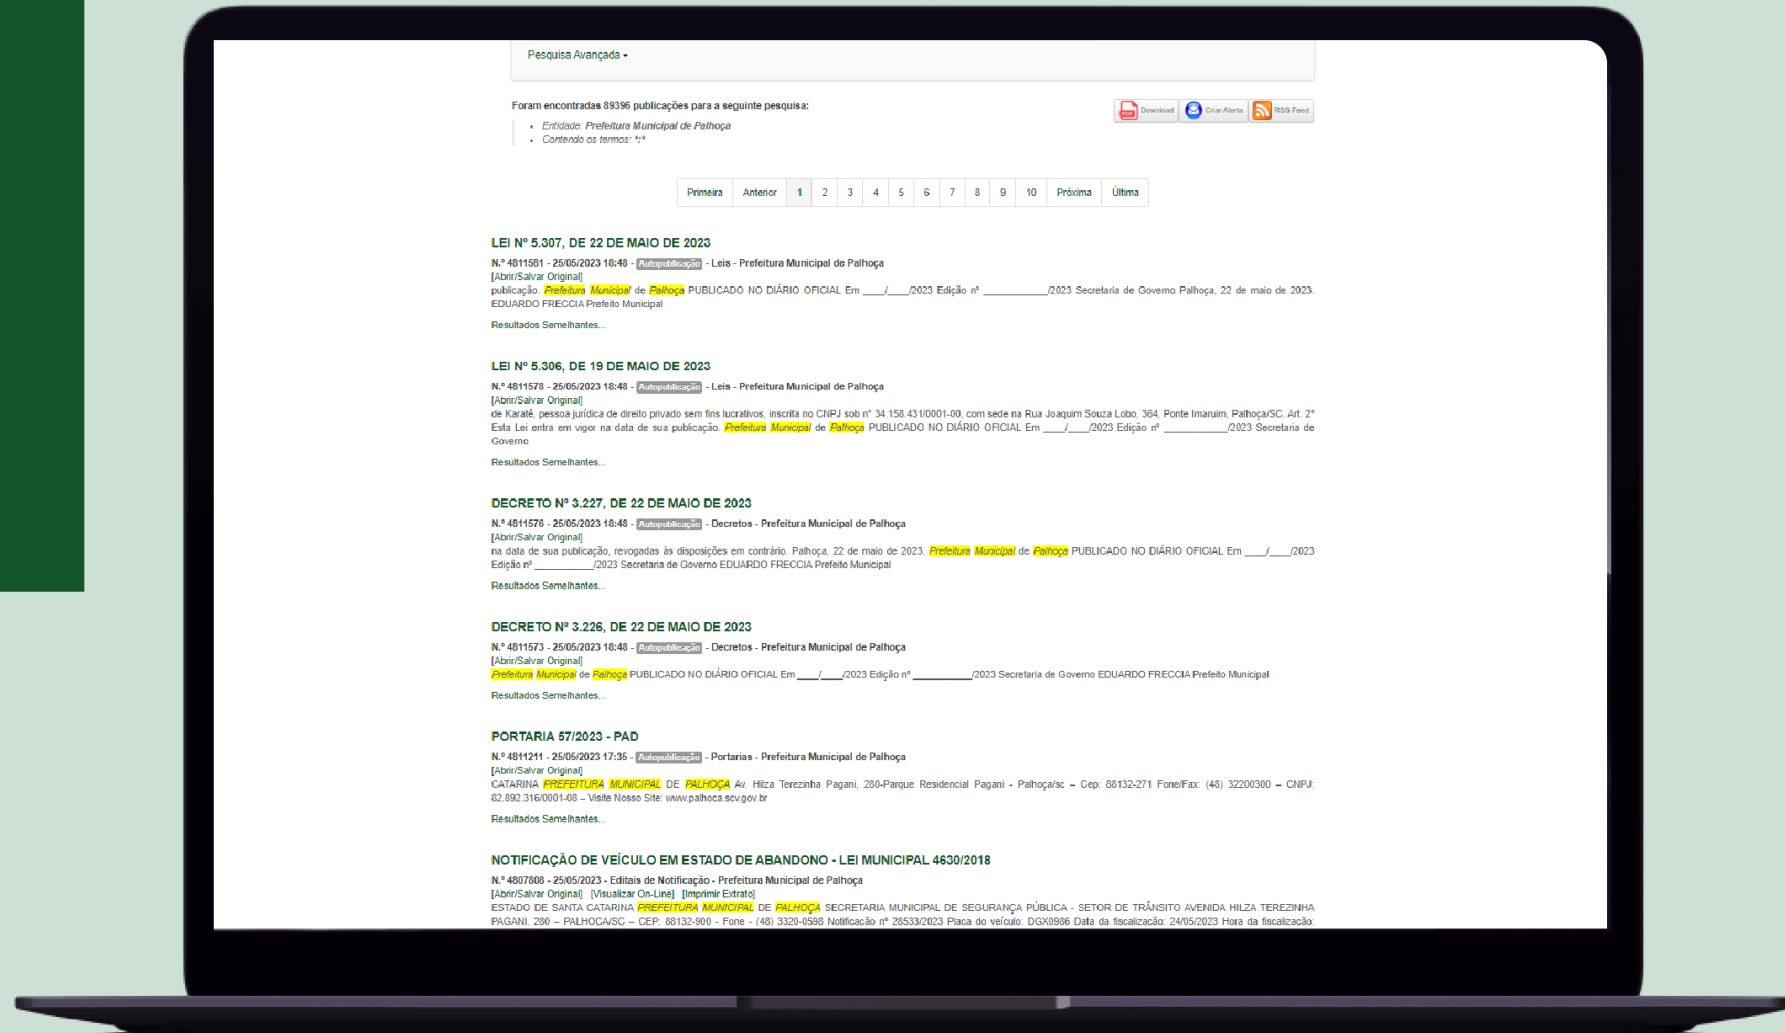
Pesquisa Avançada ▾

Foram encontradas 89396 publicações para a seguinte pesquisa:

- Entidade: Prefeitura Municipal de Palhoça
- Contendo os termos: *:*

Download Criar Alerta RSS Feed

Primeira Anterior 1 2 3 4 5 6 7 8 9 10 Próxima Última

LEI Nº 5.307, DE 22 DE MAIO DE 2023

N.º 4811581 - 25/05/2023 18:48 - Autopublicação - Leis - Prefeitura Municipal de Palhoça
[Abrir/Salvar Original]
publicação. Prefeitura Municipal de Palhoça PUBLICADO NO DIÁRIO OFICIAL Em ____/____/2023 Edição nº ___________/2023 Secretaria de Governo Palhoça, 22 de maio de 2023. EDUARDO FRECCIA Prefeito Municipal

Resultados Semelhantes...

LEI Nº 5.306, DE 19 DE MAIO DE 2023

N.º 4811578 - 25/05/2023 18:48 - Autopublicação - Leis - Prefeitura Municipal de Palhoça
[Abrir/Salvar Original]
de Karatê, pessoa jurídica de direito privado sem fins lucrativos, inscrita no CNPJ sob nº 34.158.431/0001-00, com sede na Rua Joaquim Souza Lobo, 364, Ponte Imaruim, Palhoça/SC. Art. 2º Esta Lei entra em vigor na data de sua publicação. Prefeitura Municipal de Palhoça PUBLICADO NO DIÁRIO OFICIAL Em ____/____/2023 Edição nº ___________/2023 Secretaria de Governo

Resultados Semelhantes...

DECRETO Nº 3.227, DE 22 DE MAIO DE 2023

N.º 4811576 - 25/05/2023 18:48 - Autopublicação - Decretos - Prefeitura Municipal de Palhoça
[Abrir/Salvar Original]
na data de sua publicação, revogadas às disposições em contrário. Palhoça, 22 de maio de 2023. Prefeitura Municipal de Palhoça PUBLICADO NO DIÁRIO OFICIAL Em ____/____/2023 Edição nº ___________/2023 Secretaria de Governo EDUARDO FRECCIA Prefeito Municipal

Resultados Semelhantes...

DECRETO Nº 3.226, DE 22 DE MAIO DE 2023

N.º 4811573 - 25/05/2023 18:48 - Autopublicação - Decretos - Prefeitura Municipal de Palhoça
[Abrir/Salvar Original]
Prefeitura Municipal de Palhoça PUBLICADO NO DIÁRIO OFICIAL Em ____/____/2023 Edição nº ___________/2023 Secretaria de Governo EDUARDO FRECCIA Prefeito Municipal

Resultados Semelhantes...

PORTARIA 57/2023 - PAD

N.º 4811211 - 25/05/2023 17:35 - Autopublicação - Portarias - Prefeitura Municipal de Palhoça
[Abrir/Salvar Original]
CATARINA PREFEITURA MUNICIPAL DE PALHOÇA Av. Hilza Terezinha Pagani, 280-Parque Residencial Pagani - Palhoça/sc – Cep: 88132-271 Fone/Fax: (48) 32200300 – CNPJ: 82.892.316/0001-08 – Visite Nosso Site: www.palhoca.sc.gov.br

Resultados Semelhantes...

NOTIFICAÇÃO DE VEÍCULO EM ESTADO DE ABANDONO - LEI MUNICIPAL 4630/2018

N.º 4807808 - 25/05/2023 - Editais de Notificação - Prefeitura Municipal de Palhoça
[Abrir/Salvar Original] [Visualizar On-Line] [Imprimir Extrato]
ESTADO DE SANTA CATARINA PREFEITURA MUNICIPAL DE PALHOÇA SECRETARIA MUNICIPAL DE SEGURANÇA PÚBLICA - SETOR DE TRÂNSITO AVENIDA HILZA TEREZINHA PAGANI, 280 – PALHOCA/SC – CEP: 88132-900 - Fone - (48) 3320-0598 Notificação nº 28533/2023 Placa do veículo: DGX0986 Data da fiscalização: 24/05/2023 Hora da fiscalização: